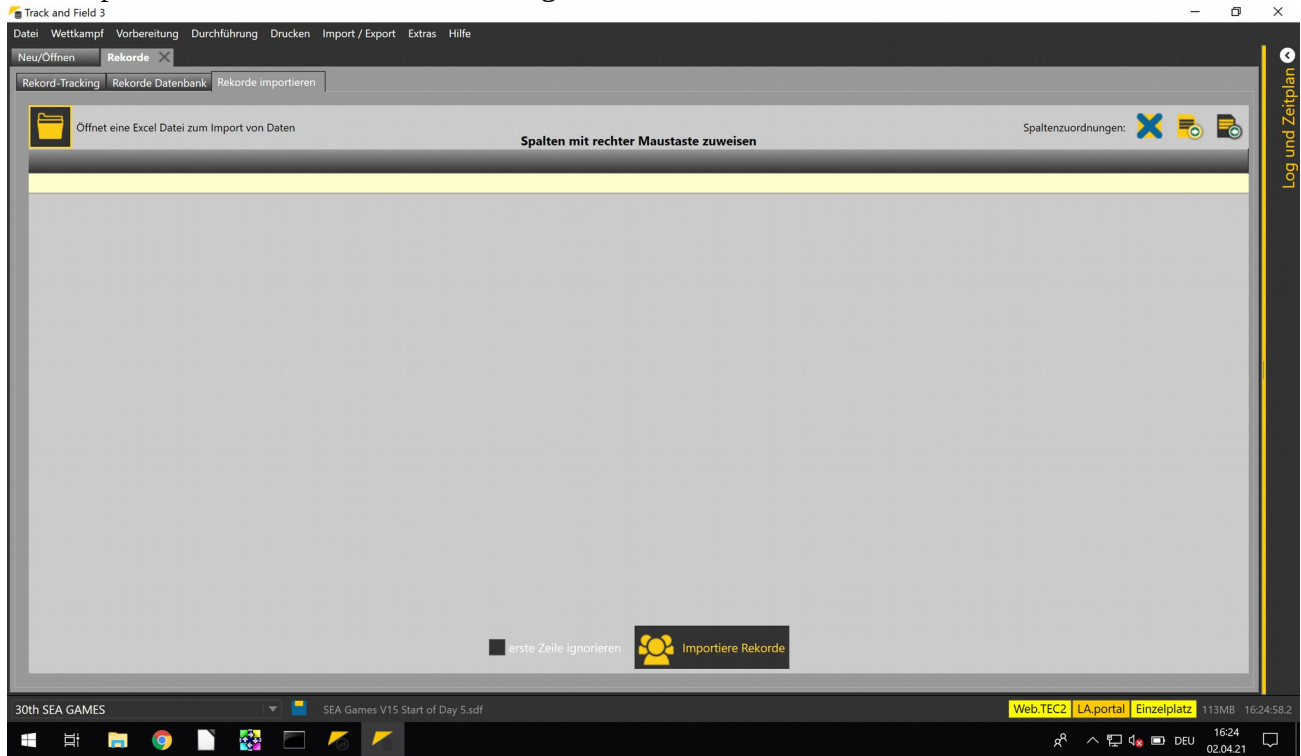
Track and Field 3

Datei Wettkampf Vorbereitung Durchführung Drucken Import / Export Extras Hilfe

Neu/Öffnen Rekorde

Rekord-Tracking Rekorde Datenbank Rekorde importieren

Öffnet eine Excel Datei zum Import von Daten

Spalten mit rechter Maustaste zuweisen

Spaltenzuordnungen:

Log und Zeitplan

erste Zeile ignorieren Importiere Rekorde

30th SEA GAMES SEA Games V15 Start of Day 5.sdf

Web.TEC2 LA.portal Einzelplatz 113MB 16:24:58.2

DEU 16:24 02.04.21